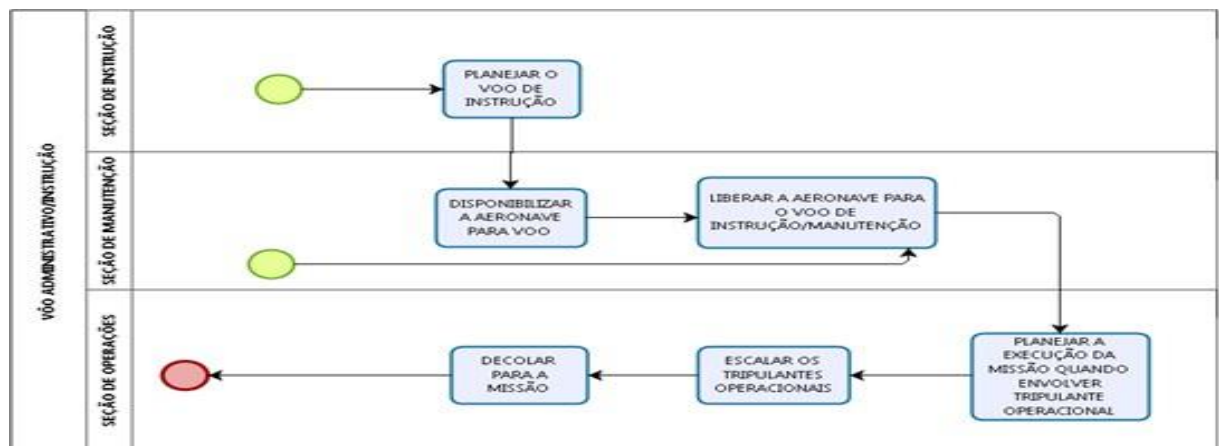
VÔO ADMINISTRATIVO/INSTRUÇÃO

SEÇÃO DE INSTRUÇÃO

PLANEJAR O VOO DE INSTRUÇÃO

SEÇÃO DE MANUTENÇÃO

DISPONIBILIZAR A AERONAVE PARA VOO

LIBERAR A AERONAVE PARA O VOO DE INSTRUÇÃO/MANUTENÇÃO

SEÇÃO DE OPERAÇÕES

PLANEJAR A EXECUÇÃO DA MISSÃO QUANDO ENVOLVER TRIPULANTE OPERACIONAL

ESCALAR OS TRIPULANTES OPERACIONAIS

DECOLAR PARA A MISSÃO